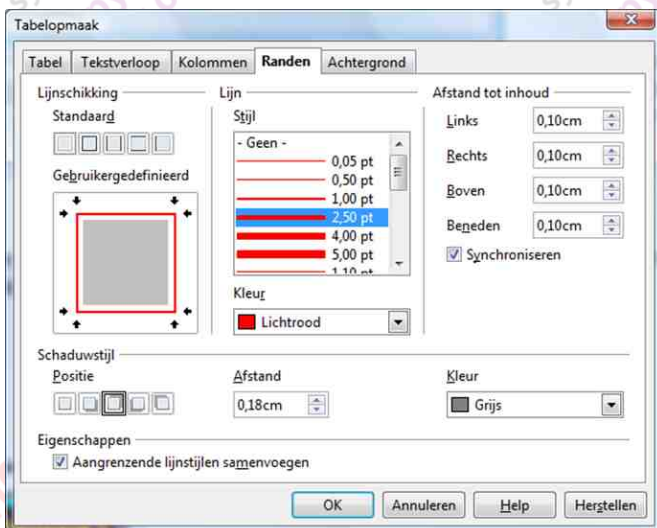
Tabelopmaak

Tabel | Tekstverloop | Kolommen | Randen | Achtergrond

Lijnschikking
Standaard
Gebruikergedefinieerd

Lijn
Stijl
- Geen -
0,05 pt
0,50 pt
1,00 pt
2,50 pt
4,00 pt
5,00 pt
1,10 pt

Kleur
Lichtrood

Afstand tot inhoud
Links 0,10cm
Rechts 0,10cm
Boven 0,10cm
Beneden 0,10cm
Synchroniseren

Schaduwstijl
Positie
Afstand
0,18cm
Kleur
Grijs

Eigenschappen
Aangrenzende lijnstijlen samenvoegen

OK | Annuleren | Help | Herstellen